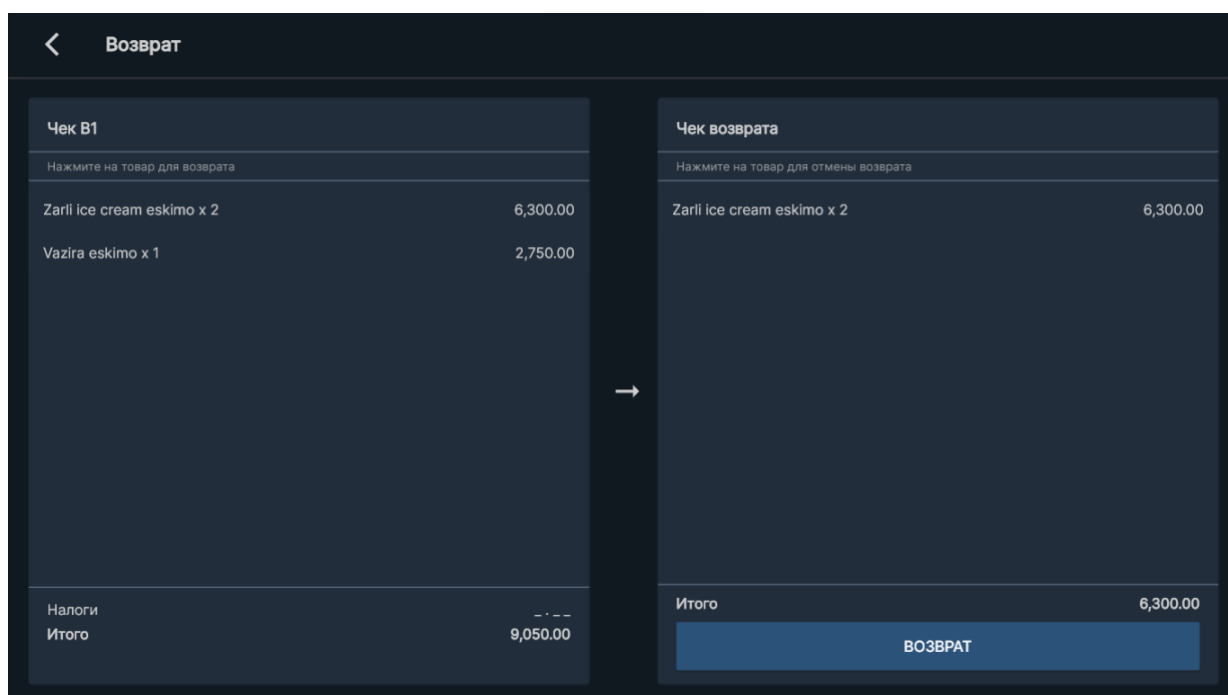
Возврат

Чек В1

Нажмите на товар для возврата

Zarli ice cream eskimo x 2 6,300.00

Vazira eskimo x 1 2,750.00

Налоги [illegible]

Итого 9,050.00

→

Чек возврата

Нажмите на товар для отмены возврата

Zarli ice cream eskimo x 2 6,300.00

Итого 6,300.00

ВОЗВРАТ